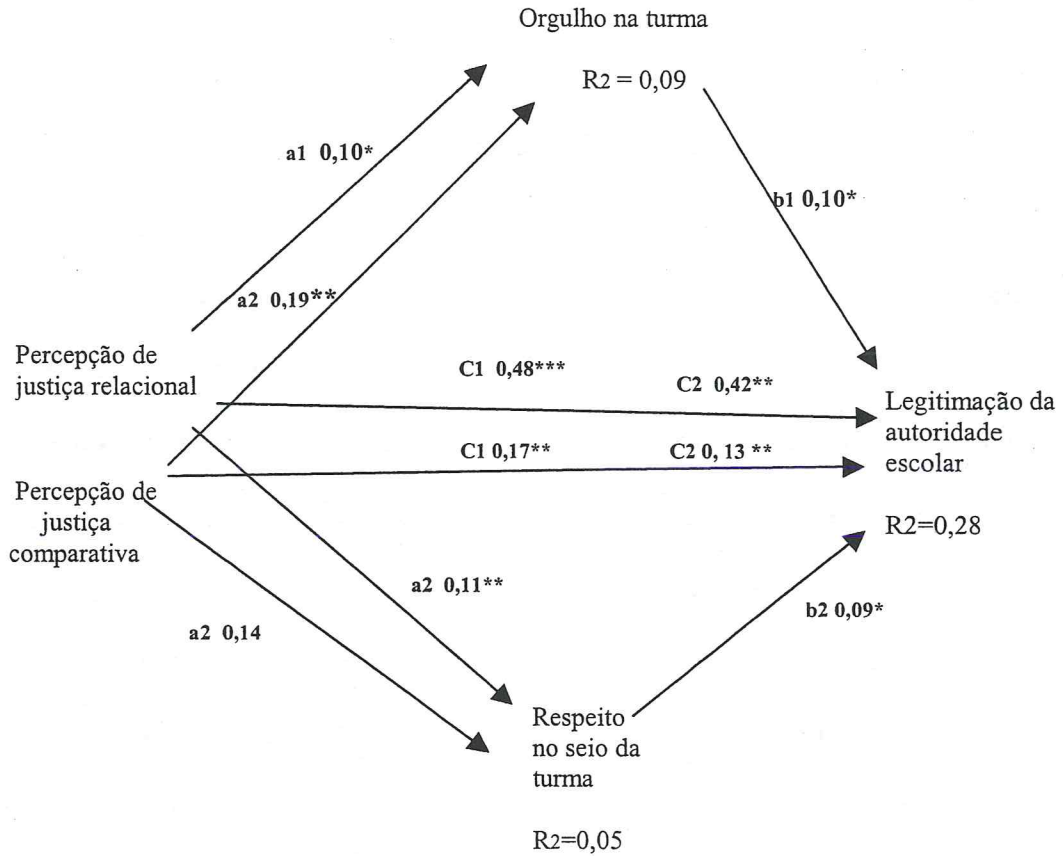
Orgulho na turma

R2 = 0,09

a1 0,10*

b1 0,10*

a2 0,19**

Percepção de justiça relacional

C1 0,48***

C2 0,42**

Legitimação da autoridade escolar

C1 0,17**

C2 0, 13 **

Percepção de justiça comparativa

R2=0,28

a2 0,11**

a2 0,14

b2 0,09*

Respeito no seio da turma

R2=0,05